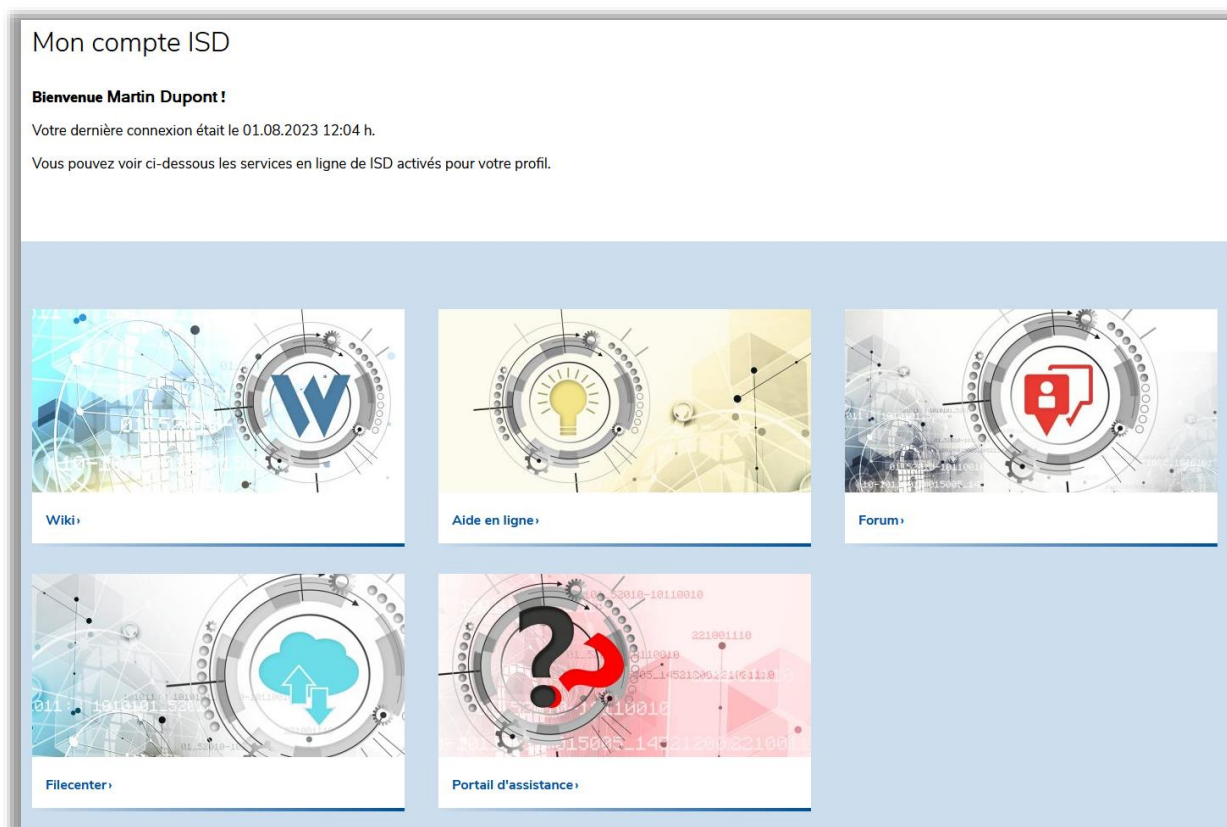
Mon compte ISD

**Bienvenue Martin Dupont !**

Votre dernière connexion était le 01.08.2023 12:04 h.

Vous pouvez voir ci-dessous les services en ligne de ISD activés pour votre profil.

Wiki›

Aide en ligne›

Forum›

Filecenter›

Portail d'assistance›